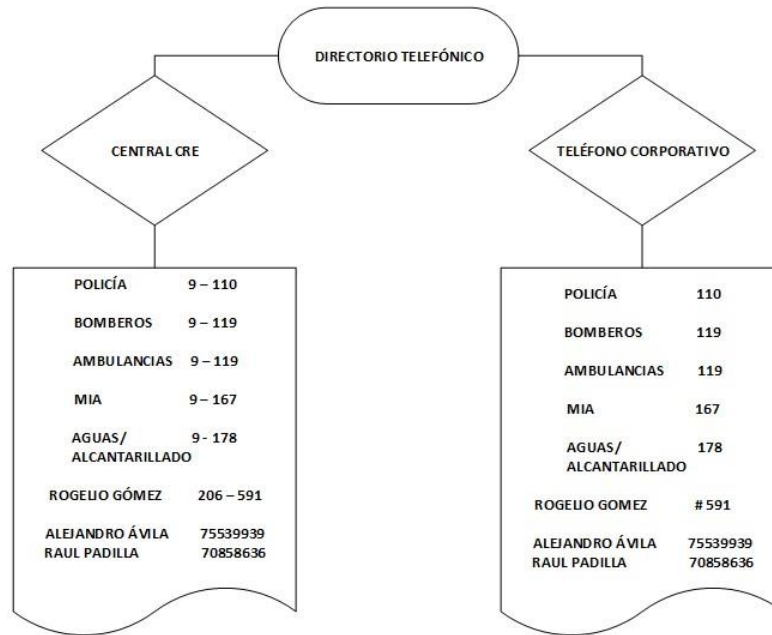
DIRECTORIO TELEFÓNICO

CENTRAL CRE

TELÉFONO CORPORATIVO

| | |
|---|---|
| POLICÍA | 9 – 110 |
| BOMBEROS | 9 – 119 |
| AMBULANCIAS | 9 – 119 |
| MIA | 9 – 167 |
| AGUAS/ ALCANTARILLADO | 9 - 178 |
| ROGELIO GÓMEZ | 206 – 591 |
| ALEJANDRO ÁVILA | 75539939 |
| RAUL PADILLA | 70858636 |

| | |
|---|---|
| POLICÍA | 110 |
| BOMBEROS | 119 |
| AMBULANCIAS | 119 |
| MIA | 167 |
| AGUAS/ ALCANTARILLADO | 178 |
| ROGELIO GOMEZ | # 591 |
| ALEJANDRO ÁVILA | 75539939 |
| RAUL PADILLA | 70858636 |